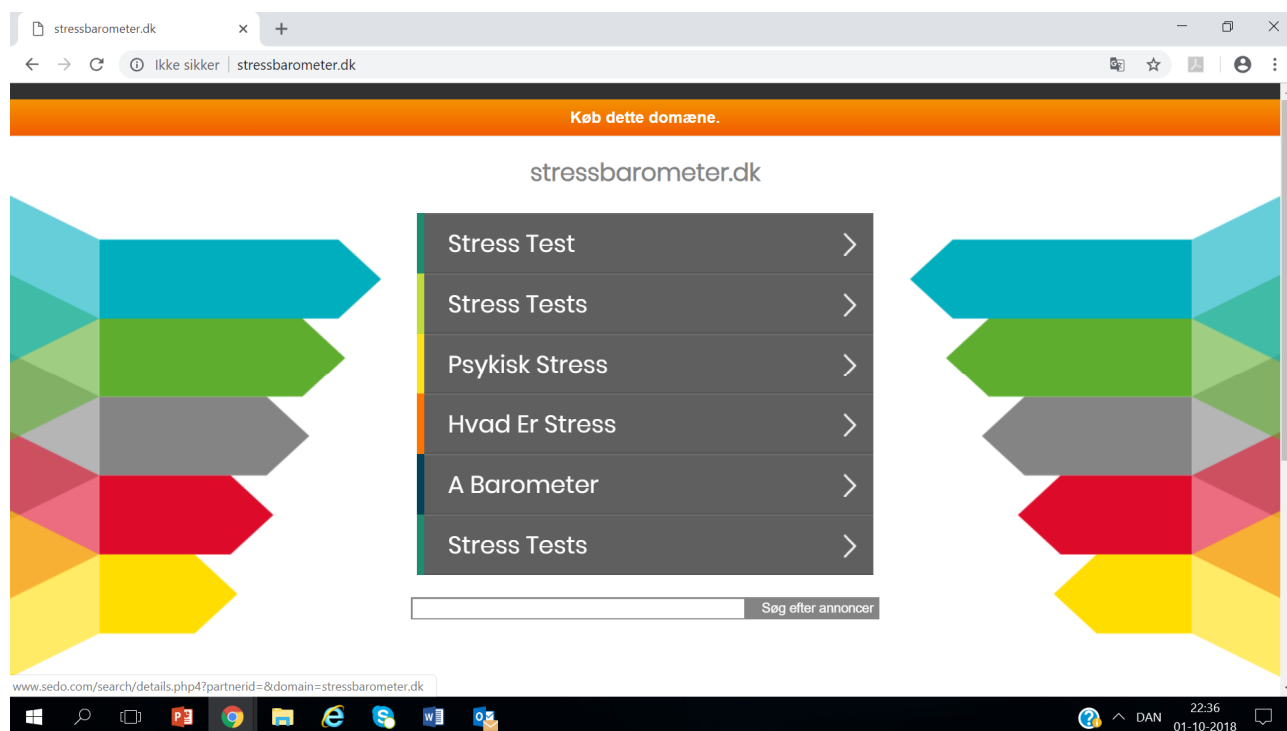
stressbarometer.dk

Ikke sikker | stressbarometer.dk

Køb dette domæne.

stressbarometer.dk

Stress Test

Stress Tests

Psykisk Stress

Hvad Er Stress

A Barometer

Stress Tests

Søg efter annoncer

www.sedo.com/search/details.php4?partnerid=&domain=stressbarometer.dk

DAN 22:36 01-10-2018